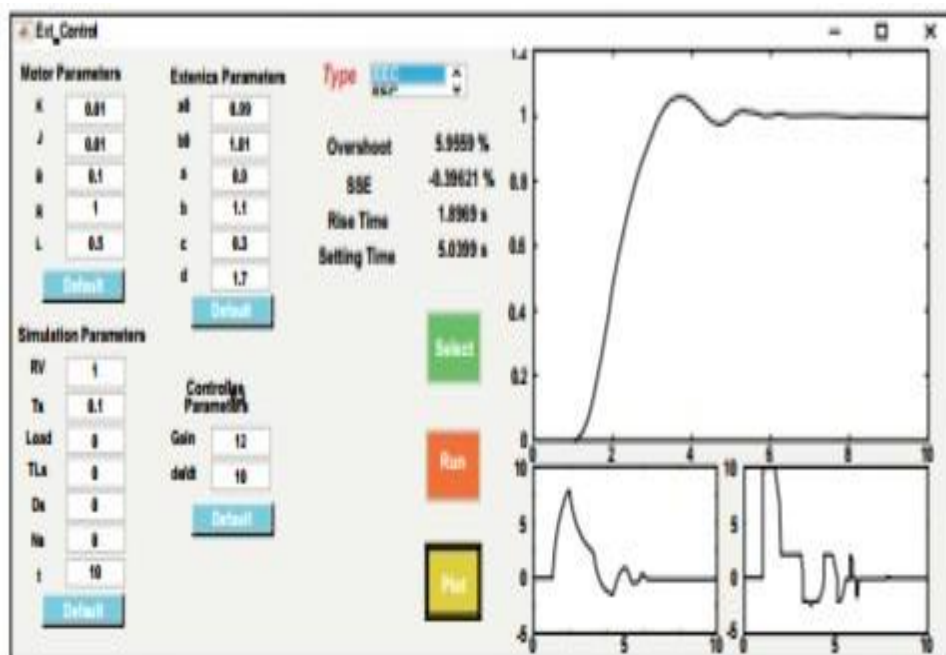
Ext_Control

Motor Parameters
K 0.01
J 0.01
B 0.1
R 1
L 0.5
Default

Extenics Parameters
a0 0.99
b0 1.01
a 0.9
b 1.1
c 0.3
d 1.7
Default

Type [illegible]
ESP

Overshoot 5.9559 %
SSE -0.39621 %
Rise Time 1.8969 s
Setting Time 5.0399 s

Simulation Parameters
RV 1
Ts 0.1
Load 0
TLs 0
Ds 0
Ns 0
t 10
Default

Controller Parameters
Gain 12
deldt 10
Default

Select

Run

Plot

1.2
1
0.8
0.6
0.4
0.2
0
0 2 4 6 8 10

10
5
0
-5
0 5 10

10
5
0
-5
0 5 10